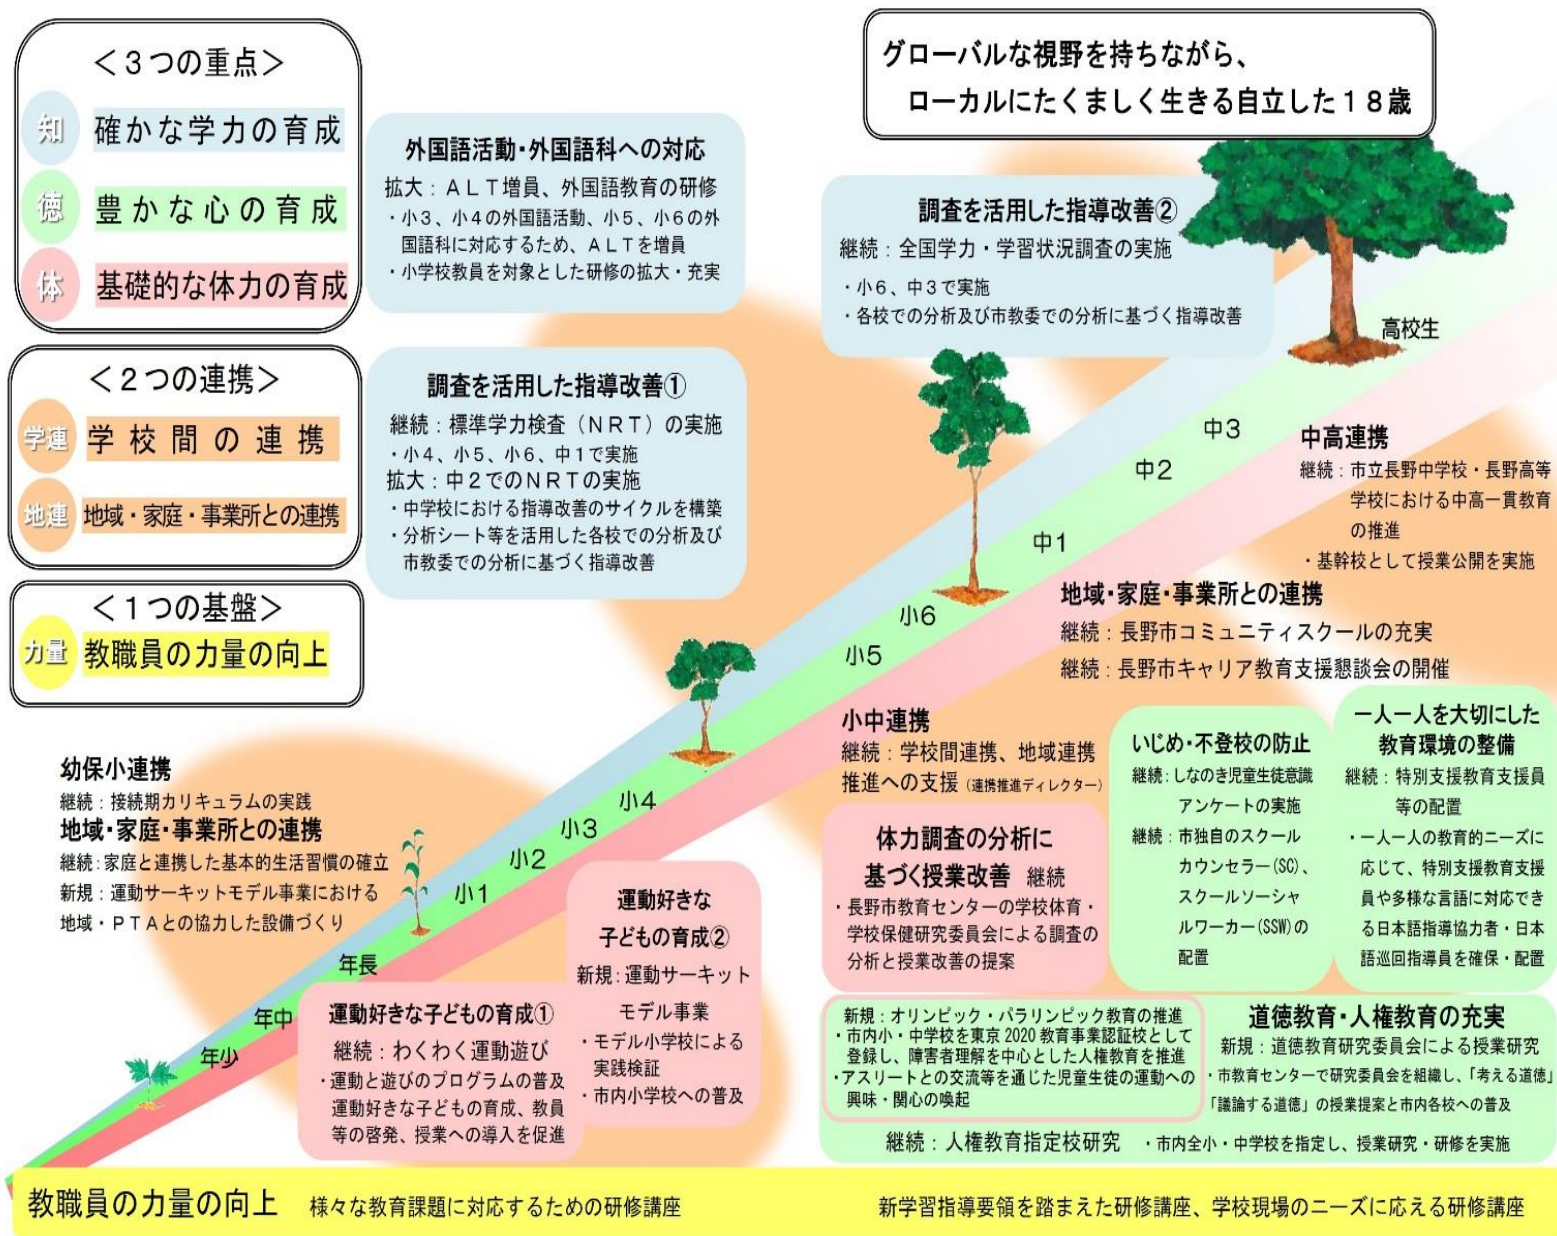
＜３つの重点＞

知　確かな学力の育成

徳　豊かな心の育成

体　基礎的な体力の育成

＜２つの連携＞

学連　学校間の連携

地連　地域・家庭・事業所との連携

＜１つの基盤＞

力量　教職員の力量の向上

外国語活動・外国語科への対応
拡大：ＡＬＴ増員、外国語教育の研修
・小３、小４の外国語活動、小５、小６の外国語科に対応するため、ＡＬＴを増員
・小学校教員を対象とした研修の拡大・充実

調査を活用した指導改善①
継続：標準学力検査（ＮＲＴ）の実施
・小４、小５、小６、中１で実施
拡大：中２でのＮＲＴの実施
・中学校における指導改善のサイクルを構築
・分析シート等を活用した各校での分析及び市教委での分析に基づく指導改善

グローバルな視野を持ちながら、
ローカルにたくましく生きる自立した１８歳

調査を活用した指導改善②
継続：全国学力・学習状況調査の実施
・小６、中３で実施
・各校での分析及び市教委での分析に基づく指導改善

高校生

中３
中２
中１
小６
小５
小４
小３
小２
小１
年長
年中
年少

中高連携
継続：市立長野中学校・長野高等学校における中高一貫教育の推進
・基幹校として授業公開を実施

地域・家庭・事業所との連携
継続：長野市コミュニティスクールの充実
継続：長野市キャリア教育支援懇談会の開催

小中連携
継続：学校間連携、地域連携推進への支援（連携推進ディレクター）

いじめ・不登校の防止
継続：しなのき児童生徒意識アンケートの実施
継続：市独自のスクールカウンセラー(SC)、スクールソーシャルワーカー(SSW)の配置

一人一人を大切にした教育環境の整備
継続：特別支援教育支援員等の配置
・一人一人の教育的ニーズに応じて、特別支援教育支援員や多様な言語に対応できる日本語指導協力者・日本語巡回指導員を確保・配置

幼保小連携
継続：接続期カリキュラムの実践
地域・家庭・事業所との連携
継続：家庭と連携した基本的生活習慣の確立
新規：運動サーキットモデル事業における地域・ＰＴＡとの協力した設備づくり

体力調査の分析に基づく授業改善　継続
・長野市教育センターの学校体育・学校保健研究委員会による調査の分析と授業改善の提案

運動好きな子どもの育成②
新規：運動サーキットモデル事業
・モデル小学校による実践検証
・市内小学校への普及

運動好きな子どもの育成①
継続：わくわく運動遊び
・運動と遊びのプログラムの普及
運動好きな子どもの育成、教員等の啓発、授業への導入を促進

新規：オリンピック・パラリンピック教育の推進
・市内小・中学校を東京 2020 教育事業認証校として登録し、障害者理解を中心とした人権教育を推進
・アスリートとの交流等を通じた児童生徒の運動への興味・関心の喚起

道徳教育・人権教育の充実
新規：道徳教育研究委員会による授業研究
・市教育センターで研究委員会を組織し、「考える道徳」「議論する道徳」の授業提案と市内各校への普及

継続：人権教育指定校研究　・市内全小・中学校を指定し、授業研究・研修を実施

教職員の力量の向上　様々な教育課題に対応するための研修講座　新学習指導要領を踏まえた研修講座、学校現場のニーズに応える研修講座